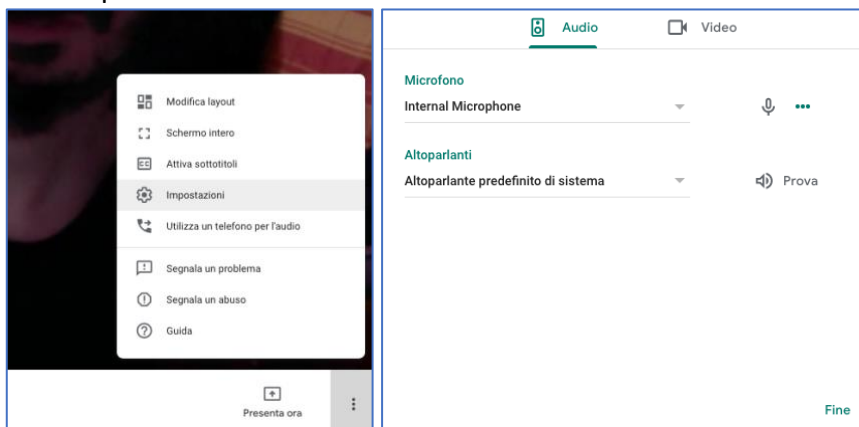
Modifica layout

Schermo intero

Attiva sottotitoli

Impostazioni

Utilizza un telefono per l'audio

Segnala un problema

Segnala un abuso

Guida

Presenta ora

Audio

Video

Microfono

Internal Microphone

Altoparlanti

Altoparlante predefinito di sistema

Prova

Fine